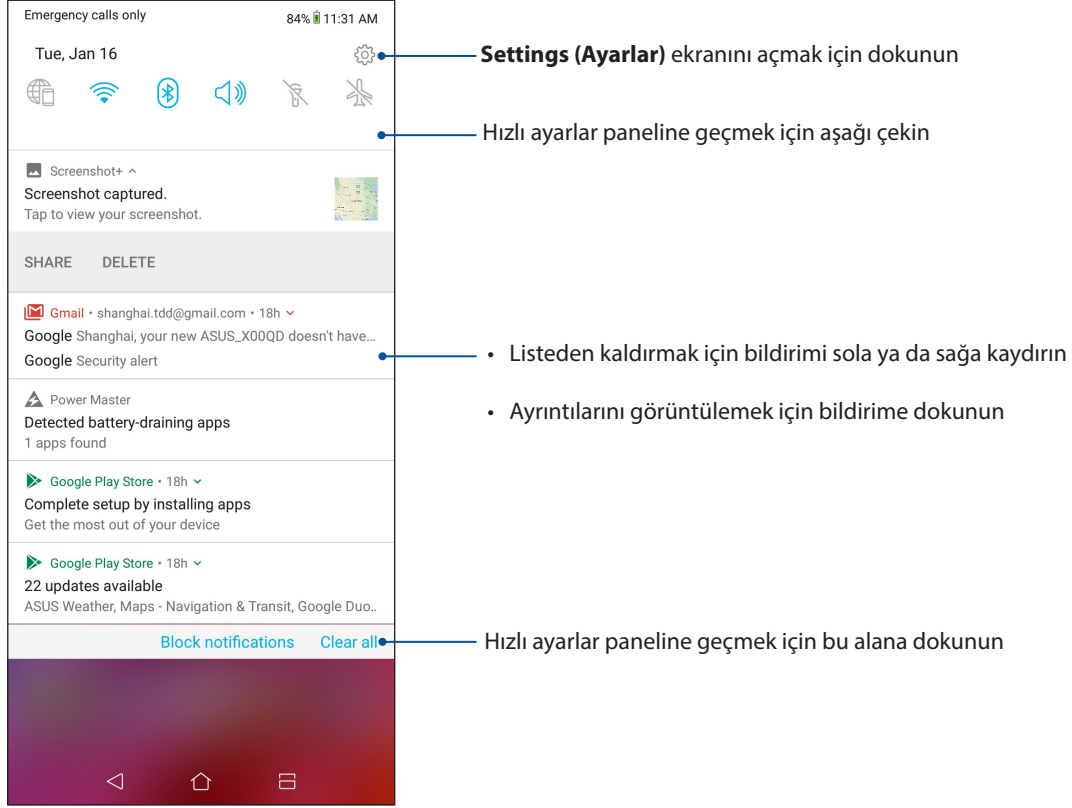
Emergency calls only

84% 11:31 AM

Tue, Jan 16

Screenshot+

Screenshot captured.

Tap to view your screenshot.

SHARE DELETE

Gmail • shanghai.tdd@gmail.com • 18h

Google Shanghai, your new ASUS_X00QD doesn't have...

Google Security alert

Power Master

Detected battery-draining apps

1 apps found

Google Play Store • 18h

Complete setup by installing apps

Get the most out of your device

Google Play Store • 18h

22 updates available

ASUS Weather, Maps - Navigation & Transit, Google Duo..

Block notifications Clear all

**Settings (Ayarlar)** ekranını açmak için dokunun

Hızlı ayarlar paneline geçmek için aşağı çekin

• Listeden kaldırmak için bildirimi sola ya da sağa kaydırın

• Ayrıntılarını görüntülemek için bildirime dokunun

Hızlı ayarlar paneline geçmek için bu alana dokunun